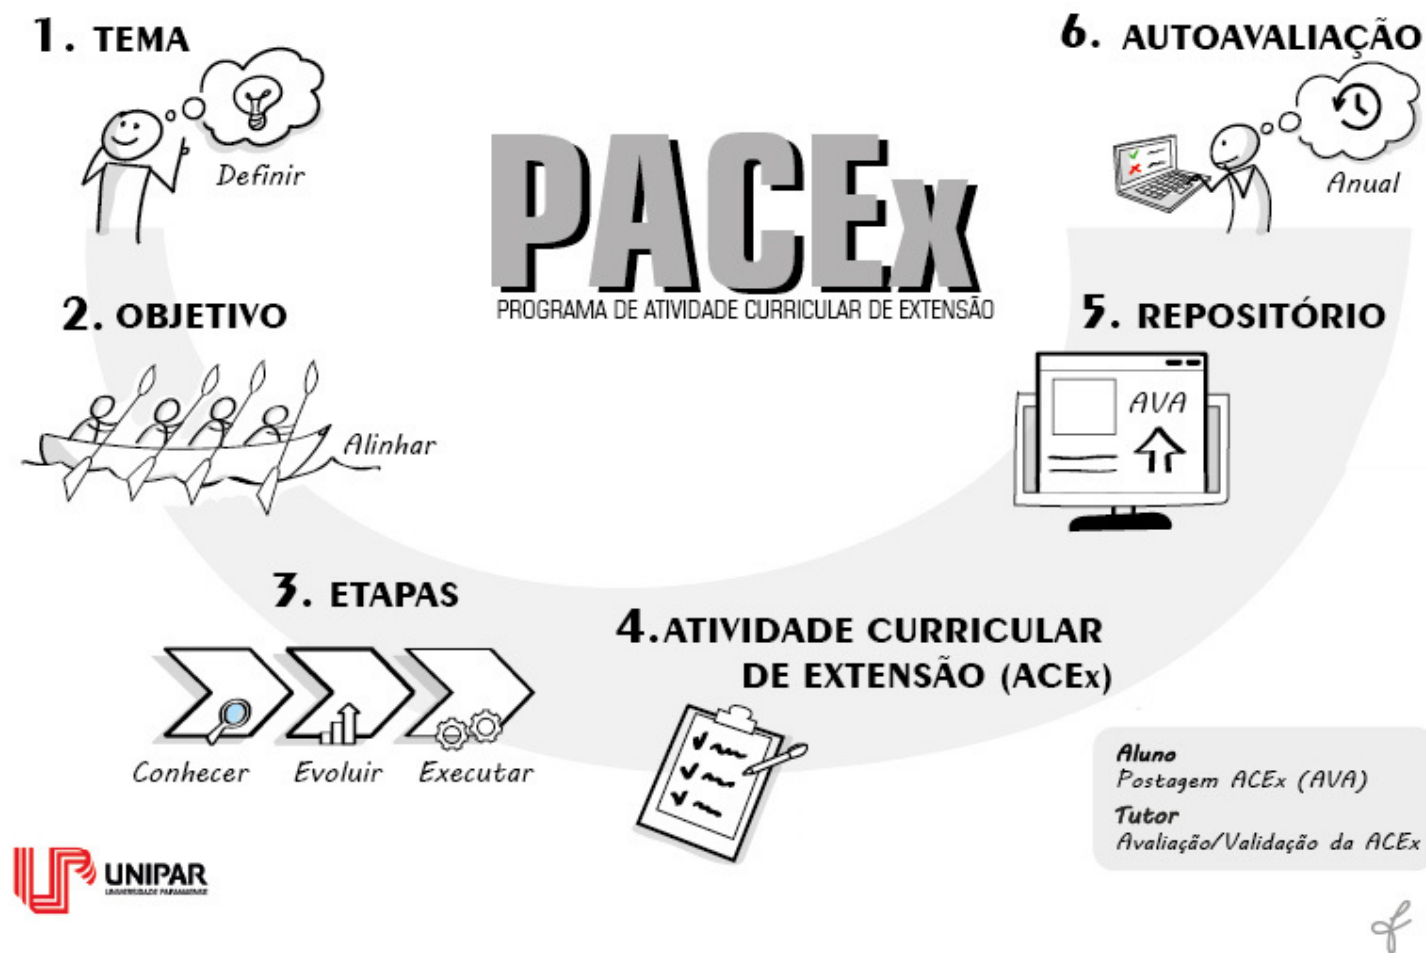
1. TEMA

Definir

6. AUTOAVALIAÇÃO

Anual

PACEx
PROGRAMA DE ATIVIDADE CURRICULAR DE EXTENSÃO

2. OBJETIVO

Alinhar

5. REPOSITÓRIO

AVA

3. ETAPAS

Conhecer Evoluir Executar

4. ATIVIDADE CURRICULAR DE EXTENSÃO (ACEx)

Aluno
Postagem ACEx (AVA)
Tutor
Avaliação/Validação da ACEx

UNIPAR
UNIVERSIDADE PARANAENSE